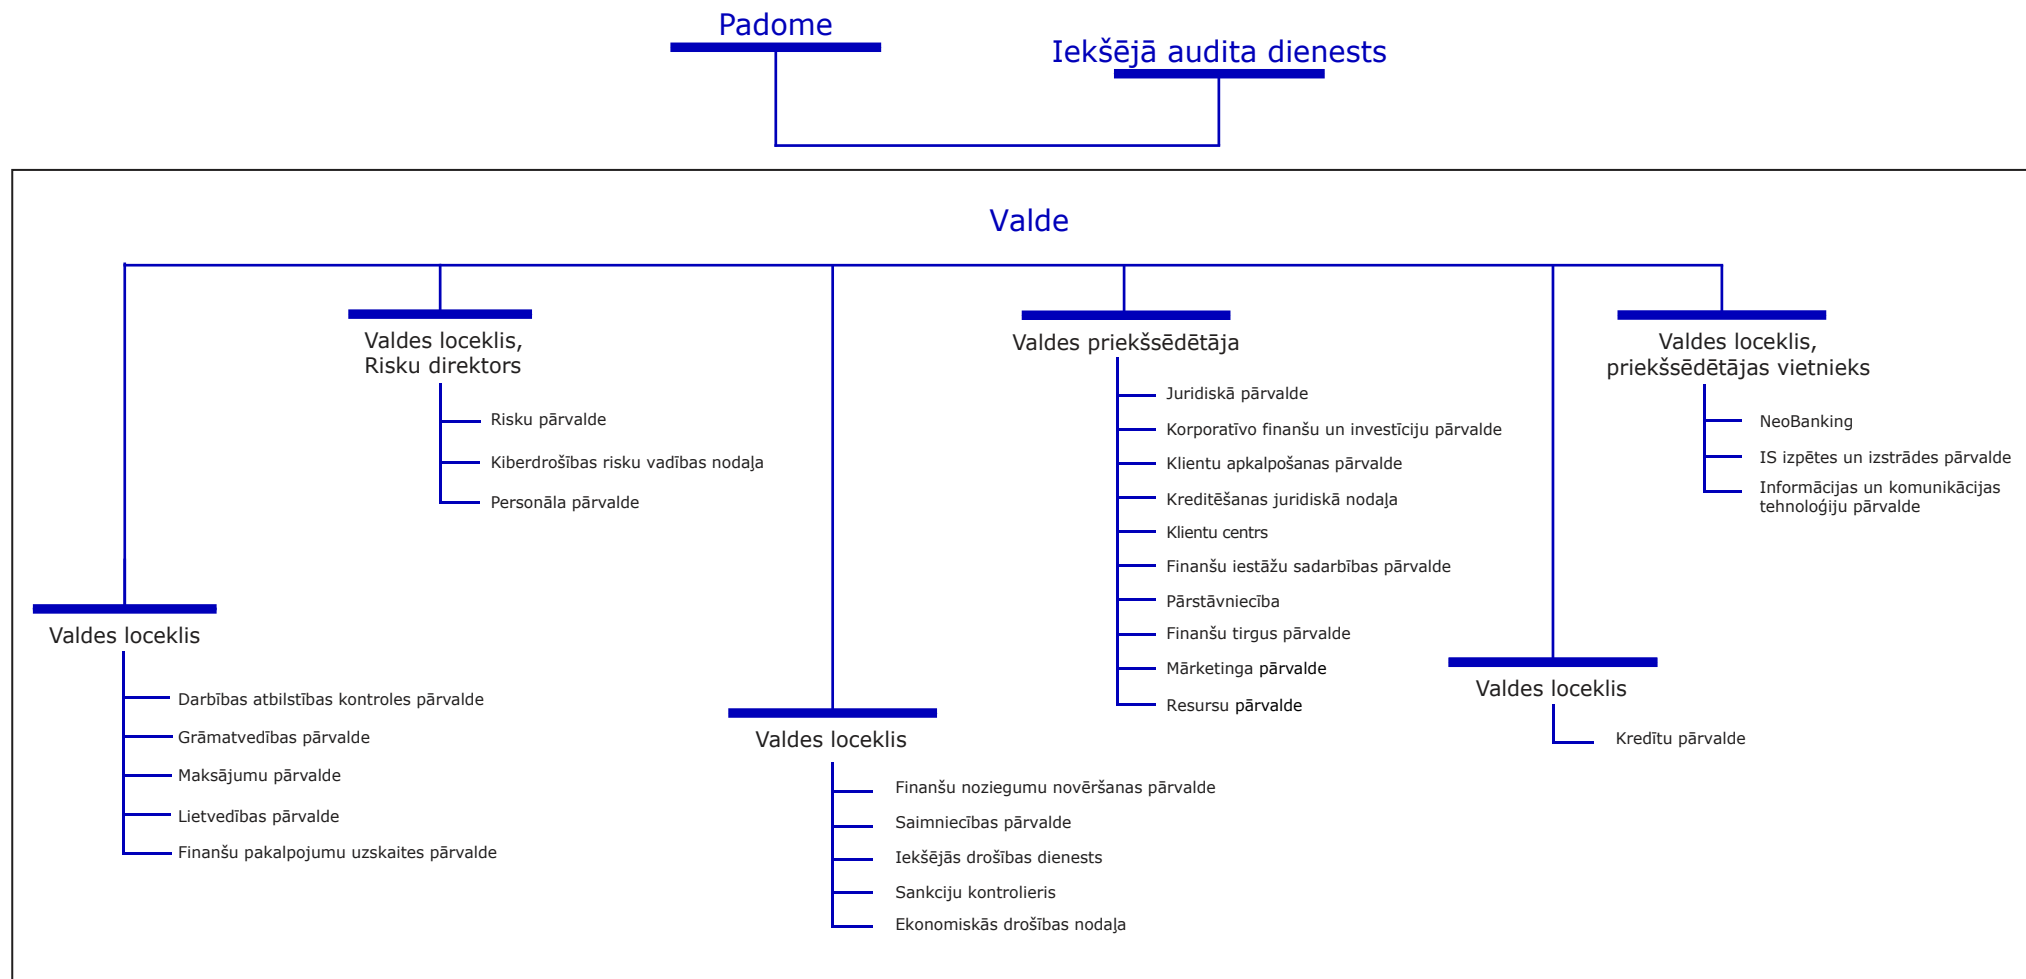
Padome

Iekšējā audita dienests

Valde

Valdes loceklis, Risku direktors

Risku pārvalde

Kiberdrošības risku vadības nodaļa

Personāla pārvalde

Valdes priekšsēdētāja

Juridiskā pārvalde

Korporatīvo finanšu un investīciju pārvalde

Klientu apkalpošanas pārvalde

Kreditēšanas juridiskā nodaļa

Klientu centrs

Finanšu iestāžu sadarbības pārvalde

Pārstāvniecība

Finanšu tirgus pārvalde

Mārketinga pārvalde

Resursu pārvalde

Valdes loceklis, priekšsēdētājas vietnieks

NeoBanking

IS izpētes un izstrādes pārvalde

Informācijas un komunikācijas tehnoloģiju pārvalde

Valdes loceklis

Darbības atbilstības kontroles pārvalde

Grāmatvedības pārvalde

Maksājumu pārvalde

Lietvedības pārvalde

Finanšu pakalpojumu uzskaites pārvalde

Valdes loceklis

Finanšu noziegumu novēršanas pārvalde

Saimniecības pārvalde

Iekšējās drošības dienests

Sankciju kontrolieris

Ekonomiskās drošības nodaļa

Valdes loceklis

Kredītu pārvalde